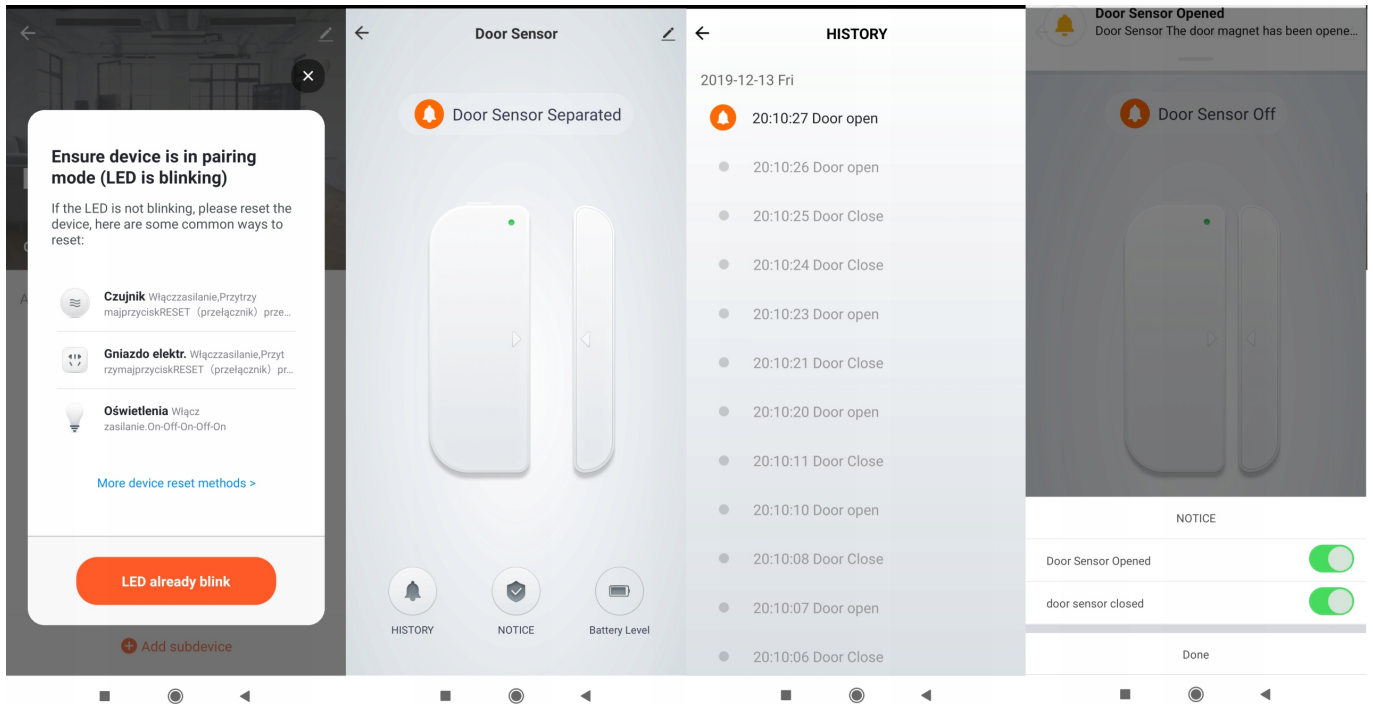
Ensure device is in pairing mode (LED is blinking)

If the LED is not blinking, please reset the device, here are some common ways to reset:

Czujnik Włączzasilanie,Przytrzymajprzycisk RESET (przełącznik) prze...

Gniazdo elektr. Włączzasilanie,Przytrzymajprzycisk RESET (przełącznik) pr...

Oświetlenia Włącz zasilanie.On-Off-On-Off-On

More device reset methods >

LED already blink

Add subdevice

Door Sensor

Door Sensor Separated

HISTORY

NOTICE

Battery Level

HISTORY

2019-12-13 Fri

20:10:27 Door open

20:10:26 Door open

20:10:25 Door Close

20:10:24 Door Close

20:10:23 Door open

20:10:21 Door Close

20:10:20 Door open

20:10:11 Door Close

20:10:10 Door open

20:10:08 Door Close

20:10:07 Door open

20:10:06 Door Close

Door Sensor Opened
Door Sensor The door magnet has been opene...

Door Sensor Off

NOTICE

Door Sensor Opened

door sensor closed

Done